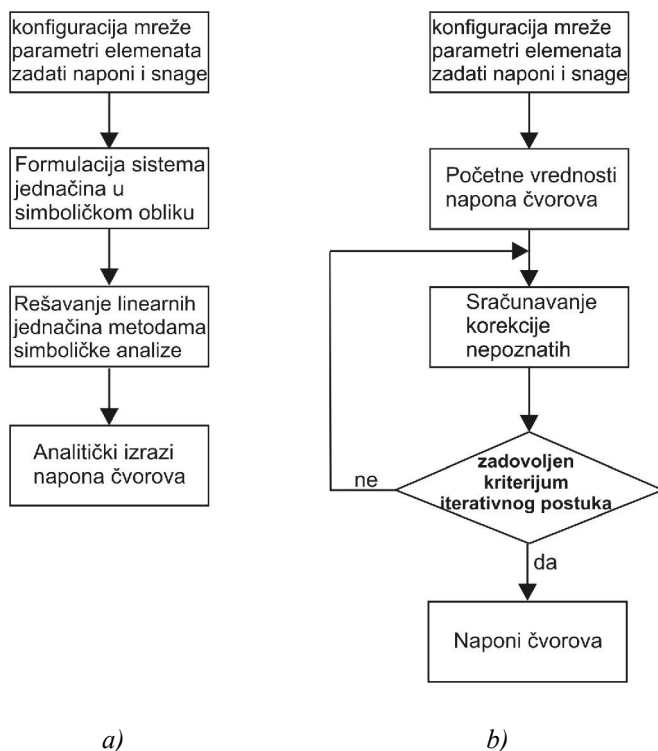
konfiguracija mreže parametri elemenata zadati naponi i snage

Formulacija sistema jednačina u simboličkom obliku

Rešavanje linearnih jednačina metodama simboličke analize

Analitički izrazi napona čvorova

a)

konfiguracija mreže parametri elemenata zadati naponi i snage

Početne vrednosti napona čvorova

Sračunavanje korekcije nepoznatih

zadovoljen kriterijum iterativnog postuka

ne

da

Naponi čvorova

b)